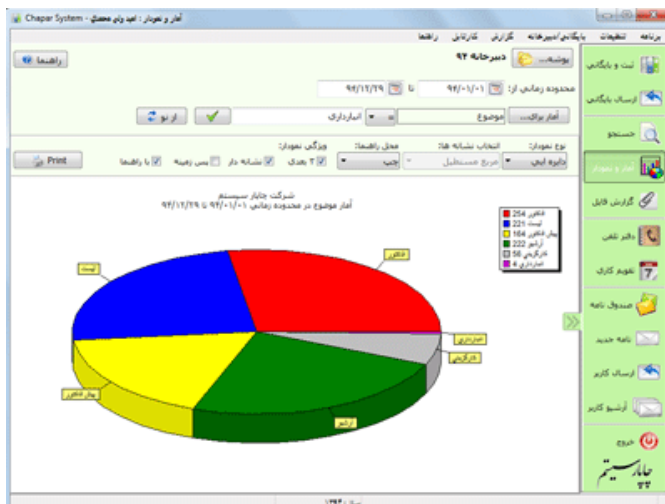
آمار و نمودار : امید ولی محمدی - Chapar System

برنامه تنظیمات بایگانی/دبیرخانه گزارش کارتابل راهنما

ثبت و بایگانی
ارسال بایگانی
جستجو
آمار و نمودار
گزارش فایل
دفتر تلفن
تقویم کاری
صندوق نامه
نامه جدید
ارسال کارتر
آرشیو کارتر
خروج
چاپار سیستم

پوشه... دبیرخانه ۹۴
راهنما

محدوده زمانی از: ۹۴/۰۱/۰۱ تا ۹۴/۱۲/۲۹

آمار برای... موضوع = انبارداری
از نو

نوع نمودار: دایره ایی
انتخاب نشانه ها: مربع مستطیل
محل راهنما: چپ
ویژگی نمودار: ۳ بعدی نشانه دار پس زمینه با راهنما
Print

شرکت چاپار سیستم
آمار موضوع در محدوده زمانی ۹۴/۰۱/۰۱ تا ۹۴/۱۲/۲۹

فناوری 254
تست 221
بهار فناوری 164
آراشم 222
بازرگانی 56
انبارداری 4

فناوری
تست
بهار فناوری
آراشم
بازرگانی
انبارداری

سال : ۱۳۹۴